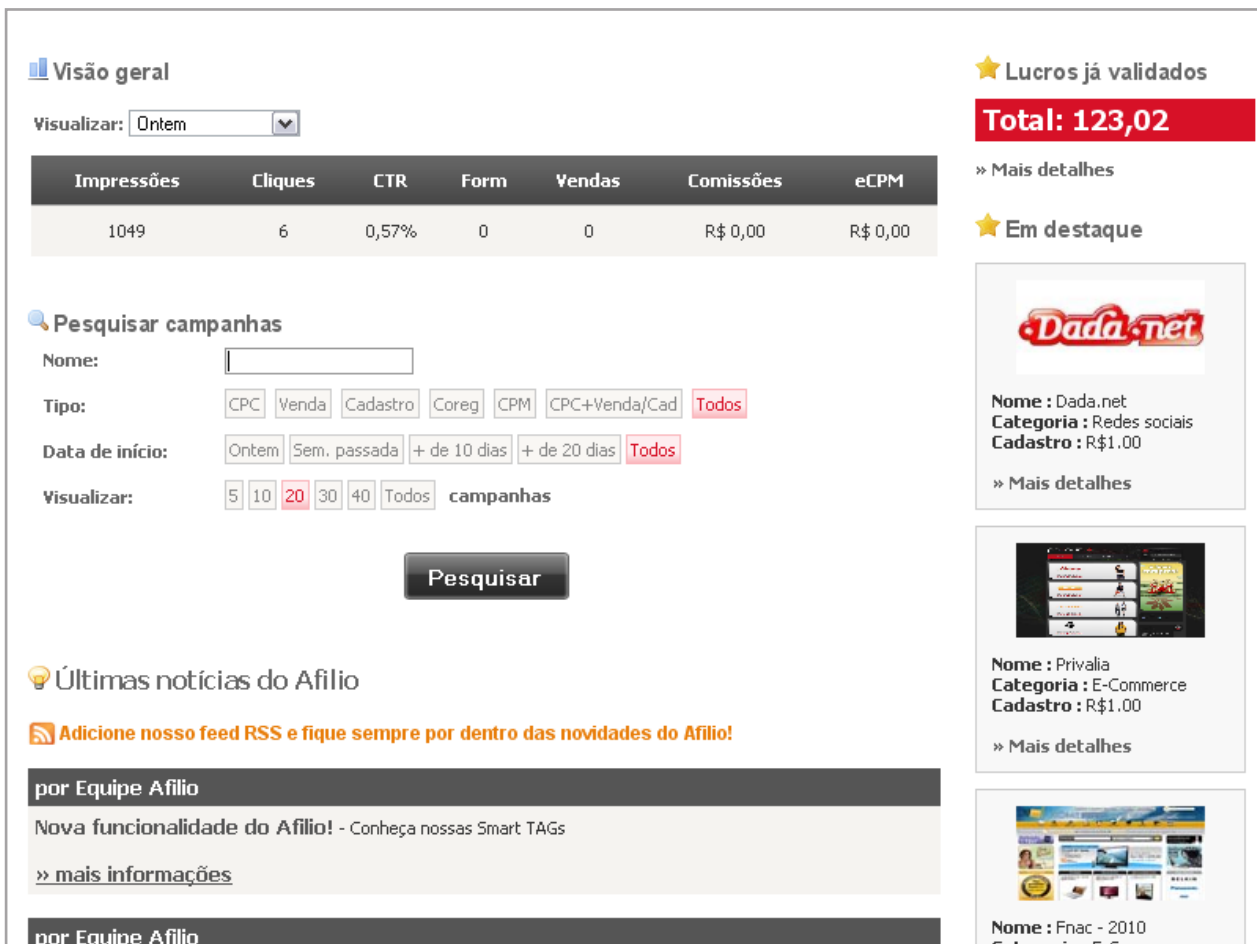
Visão geral

Visualizar: Ontem

| Impressões | Cliques | CTR | Form | Vendas | Comissões | eCPM |
|---|---|---|---|---|---|---|
| 1049 | 6 | 0,57% | 0 | 0 | R$ 0,00 | R$ 0,00 |

Pesquisar campanhas

Nome:

Tipo: CPC Venda Cadastro Coreg CPM CPC+Venda/Cad Todos

Data de início: Ontem Sem. passada + de 10 dias + de 20 dias Todos

Visualizar: 5 10 20 30 40 Todos campanhas

Pesquisar

Últimas notícias do Afilio

Adicione nosso feed RSS e fique sempre por dentro das novidades do Afilio!

por Equipe Afilio

Nova funcionalidade do Afilio! - Conheça nossas Smart TAGs

» mais informações

por Equipe Afilio

Lucros já validados

Total: 123,02

» Mais detalhes

Em destaque

Dada.net

Nome : Dada.net
Categoria : Redes sociais
Cadastro : R$1.00

» Mais detalhes

Nome : Privalia
Categoria : E-Commerce
Cadastro : R$1.00

» Mais detalhes

Nome : Fnac - 2010
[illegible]